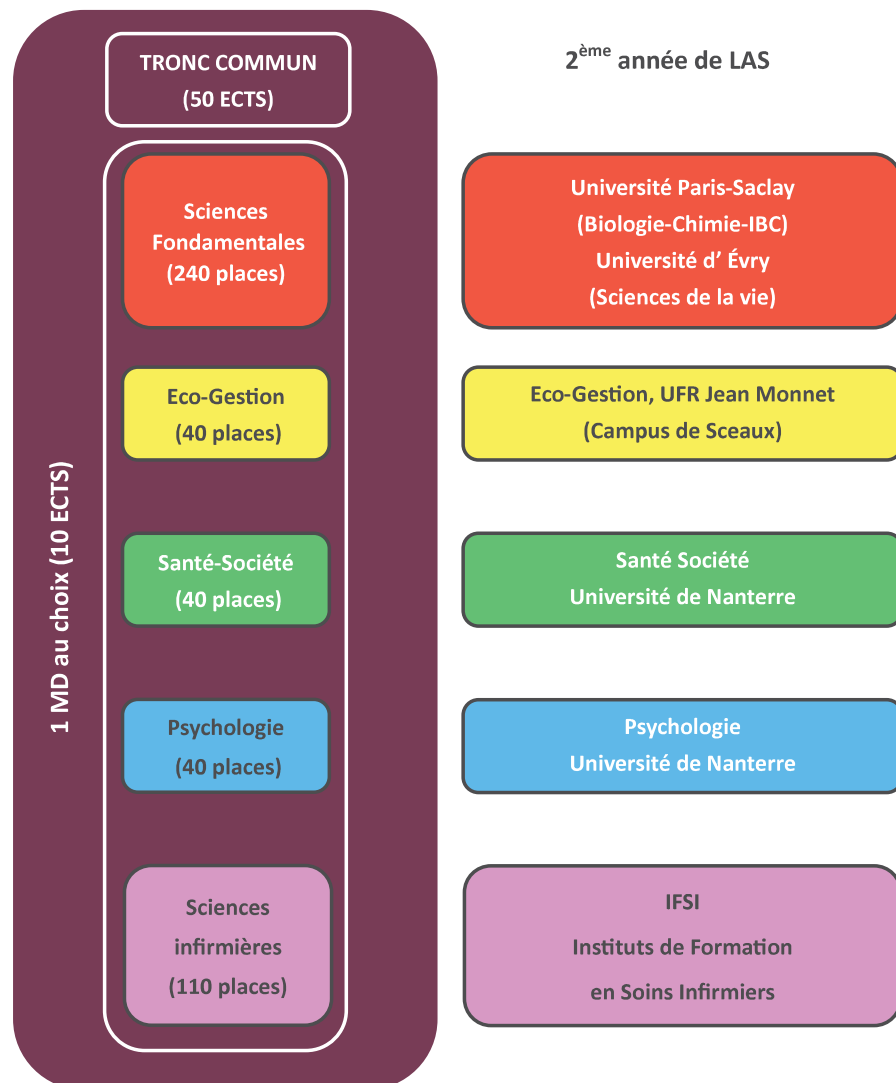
TRONC COMMUN
(50 ECTS)

2$^{ème}$ année de LAS

1 MD au choix (10 ECTS)

Sciences Fondamentales
(240 places)

Université Paris-Saclay
(Biologie-Chimie-IBC)
Université d' Évry
(Sciences de la vie)

Eco-Gestion
(40 places)

Eco-Gestion, UFR Jean Monnet
(Campus de Sceaux)

Santé-Société
(40 places)

Santé Société
Université de Nanterre

Psychologie
(40 places)

Psychologie
Université de Nanterre

Sciences infirmières
(110 places)

IFSI
Instituts de Formation
en Soins Infirmiers